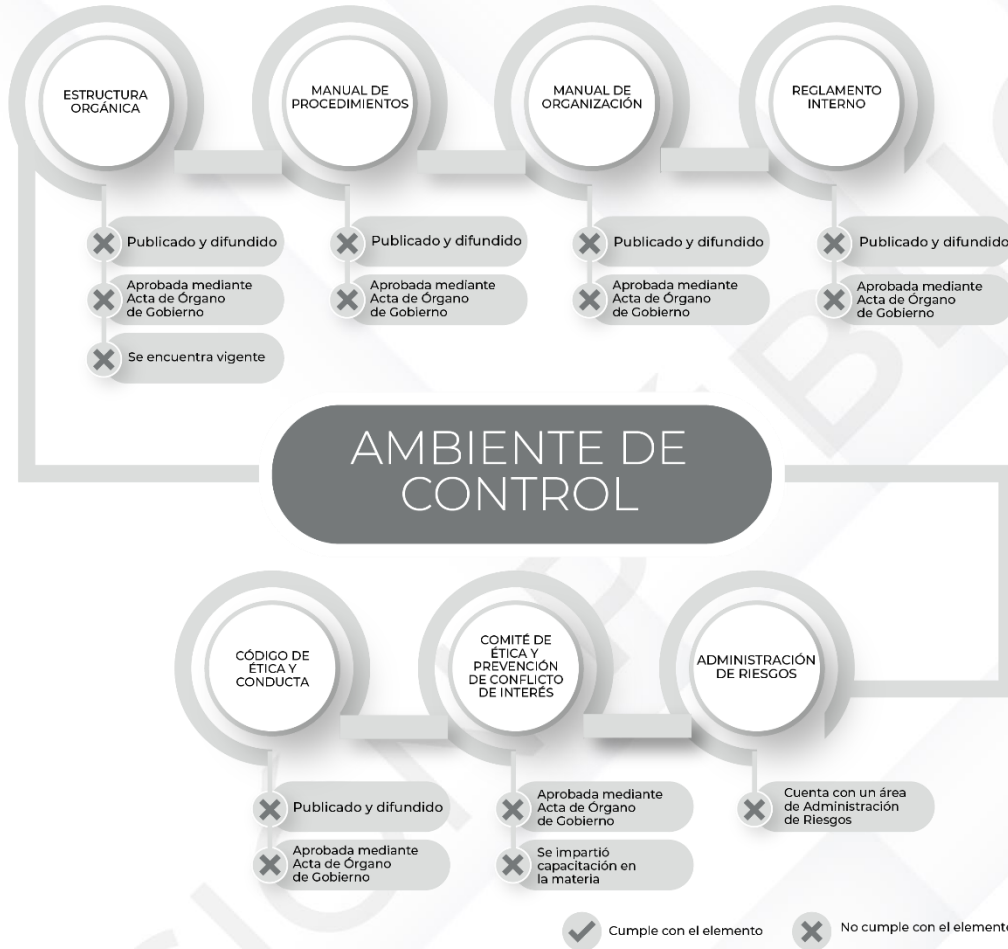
ESTRUCTURA ORGÁNICA

Publicado y difundido

Aprobada mediante Acta de Órgano de Gobierno

Se encuentra vigente

MANUAL DE PROCEDIMIENTOS

Publicado y difundido

Aprobada mediante Acta de Órgano de Gobierno

MANUAL DE ORGANIZACIÓN

Publicado y difundido

Aprobada mediante Acta de Órgano de Gobierno

REGLAMENTO INTERNO

Publicado y difundido

Aprobada mediante Acta de Órgano de Gobierno

AMBIENTE DE CONTROL

CÓDIGO DE ÉTICA Y CONDUCTA

Publicado y difundido

Aprobada mediante Acta de Órgano de Gobierno

COMITÉ DE ÉTICA Y PREVENCIÓN DE CONFLICTO DE INTERÉS

Aprobada mediante Acta de Órgano de Gobierno

Se impartió capacitación en la materia

ADMINISTRACIÓN DE RIESGOS

Cuenta con un área de Administración de Riesgos

Cumple con el elemento

No cumple con el elemento